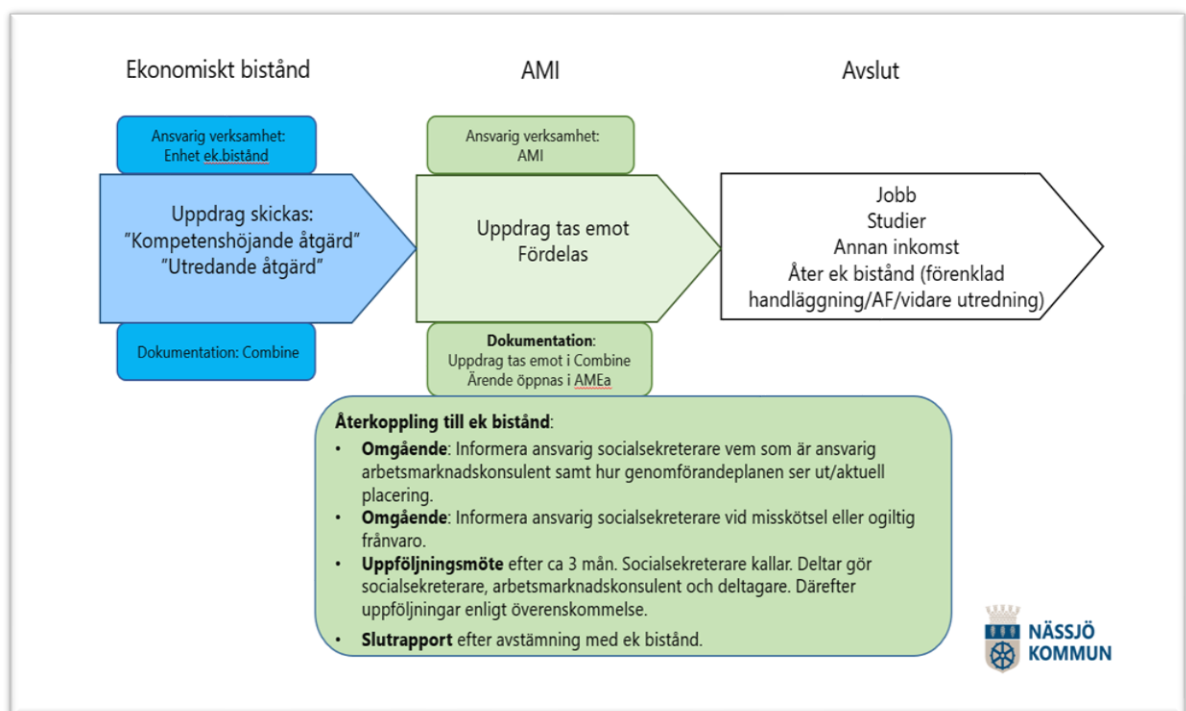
Ekonomiskt bistånd

AMI

Avslut

Ansvarig verksamhet:
Enhet ek.bistånd

Uppdrag skickas:
”Kompetenshöjande åtgärd”
”Utredande åtgärd”

Dokumentation: Combine

Ansvarig verksamhet:
AMI

Uppdrag tas emot
Fördelas

Dokumentation:
Uppdrag tas emot i Combine
Ärende öppnas i AMEa

Jobb
Studier
Annan inkomst
Åter ek bistånd (förenklad handläggning/AF/vidare utredning)

Återkoppling till ek bistånd:
• Omgående: Informera ansvarig socialsekreterare vem som är ansvarig arbetsmarknadskonsulent samt hur genomförandeplanen ser ut/aktuell placering.
• Omgående: Informera ansvarig socialsekreterare vid misskötsel eller ogiltig frånvaro.
• Uppföljningsmöte efter ca 3 mån. Socialsekreterare kallar. Deltar gör socialsekreterare, arbetsmarknadskonsulent och deltagare. Därefter uppföljningar enligt överenskommelse.
• Slutrapport efter avstämning med ek bistånd.

NÄSSJÖ
KOMMUN